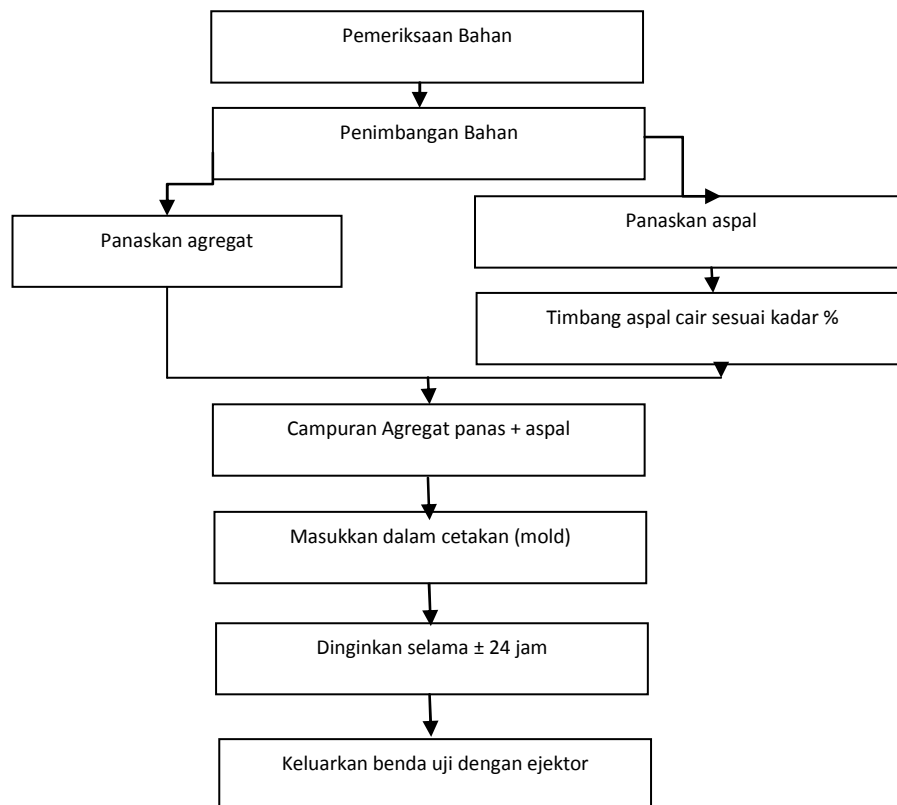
Pemeriksaan Bahan

Penimbangan Bahan

Panaskan agregat

Panaskan aspal

Timbang aspal cair sesuai kadar %

Campuran Agregat panas + aspal

Masukkan dalam cetakan (mold)

Dinginkan selama ± 24 jam

Keluarkan benda uji dengan ejektor